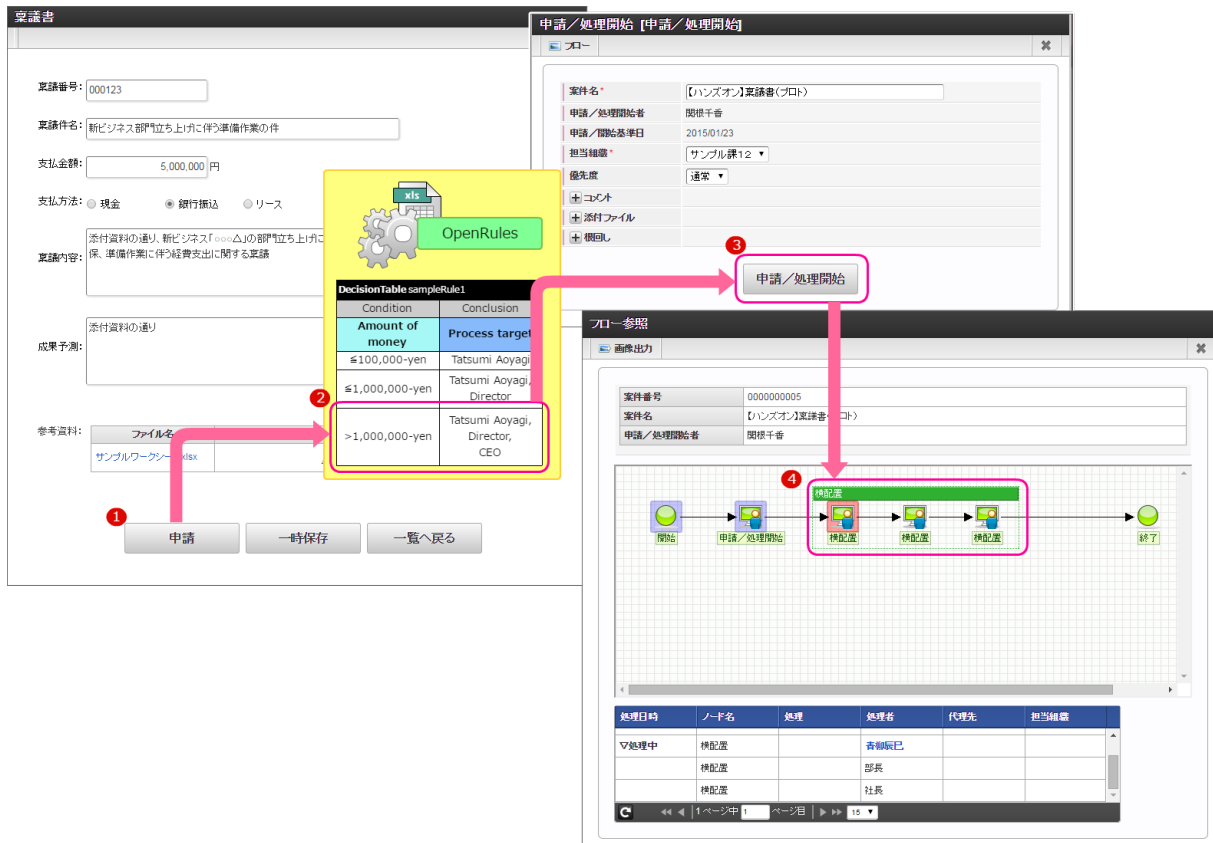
稟議書

稟議番号: 000123

稟議件名: 新ビジネス部門立ち上げに伴う準備作業の件

支払金額: 5,000,000 円

支払方法: 現金 銀行振込 リース

稟議内容: 添付資料の通り、新ビジネス「○○○△」の部門立ち上げに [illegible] 保、準備作業に伴う経費支出に関する稟議

成果予測: 添付資料の通り

参考資料:

| ファイル名 |
|---|
| サンプルワークシ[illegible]xlsx |

1 申請 一時保存 一覧へ戻る

xls
OpenRules

DecisionTable sampleRule1

| Condition | Conclusion |
|---|---|
| Amount of money | Process target |
| ≦100,000-yen | Tatsumi Aoyagi |
| ≦1,000,000-yen | Tatsumi Aoyagi, Director |
| >1,000,000-yen | Tatsumi Aoyagi, Director, CEO |

2

申請／処理開始 [申請／処理開始]

フロー

| 案件名* | 【ハンズオン】稟議書(プロト) |
|---|---|
| 申請／処理開始者 | 関根千香 |
| 申請／開始基準日 | 2015/01/23 |
| 担当組織* | サンプル課12 |
| 優先度 | 通常 |
| コメント | |
| 添付ファイル | |
| 根回し | |

3 申請／処理開始

フロー参照

画像出力

| 案件番号 | 0000000005 |
|---|---|
| 案件名 | 【ハンズオン】稟議書(プロト) |
| 申請／処理開始者 | 関根千香 |

4 横配置

開始 申請／処理開始 横配置 横配置 横配置 終了

| 処理日時 | ノード名 | 処理 | 処理者 | 代理先 | 担当組織 |
|---|---|---|---|---|---|
| ▽処理中 | 横配置 | | 青柳辰巳 | | |
| | 横配置 | | 部長 | | |
| | 横配置 | | 社長 | | |

1ページ中 1 ページ目 15